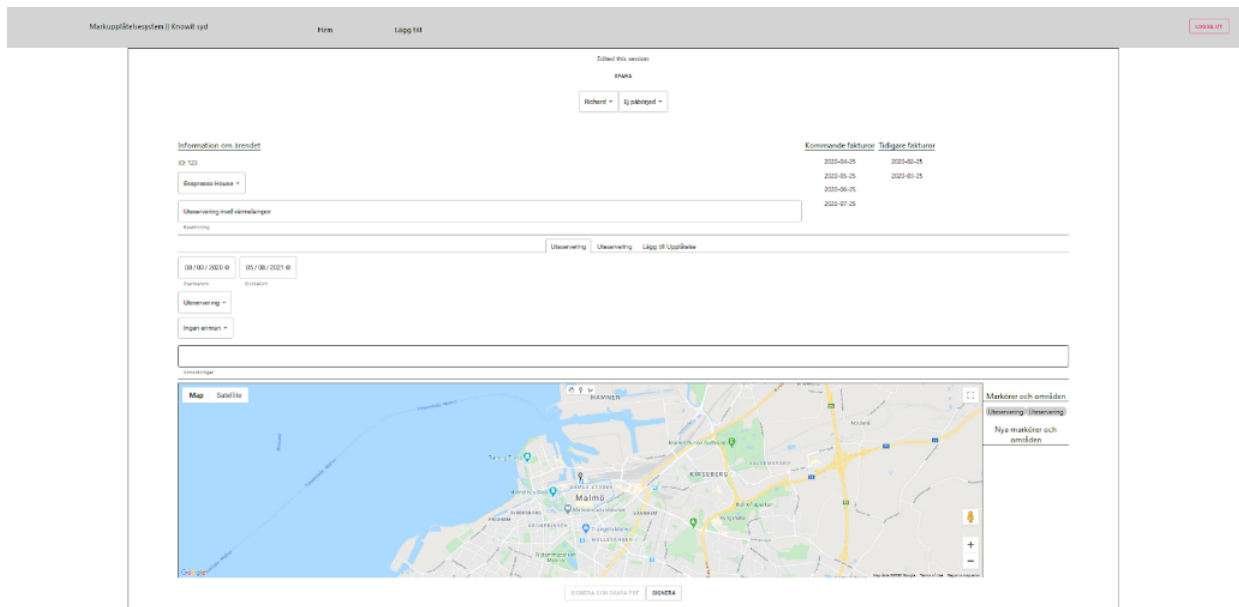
Markupplåtelsesystem || Knowit syd

Hem

Lägg till

LOGGA UT

Edited this session:

SPARA

Richard

Ej påbörjad

Information om ärendet

ID: 123

Espresso House

Uteservering med värmelampor

Beskrivning

Kommande fakturor

2020-04-25

2020-05-25

2020-06-25

2020-07-25

Tidigare fakturor

2020-02-25

2020-03-25

Uteservering

Uteservering

Lägg till Upplåtelse

08/03/2020

Startdatum

05/08/2021

Slutdatum

Uteservering

Ingen ersman

Anteckningar

Map

Satellite

HAMNEN

Malmö

KIRSEBERG

Google

Markörer och områden

Uteservering

Uteservering

Nya markörer och områden

SIGNERA OCH SKAPA PDF

SIGNERA